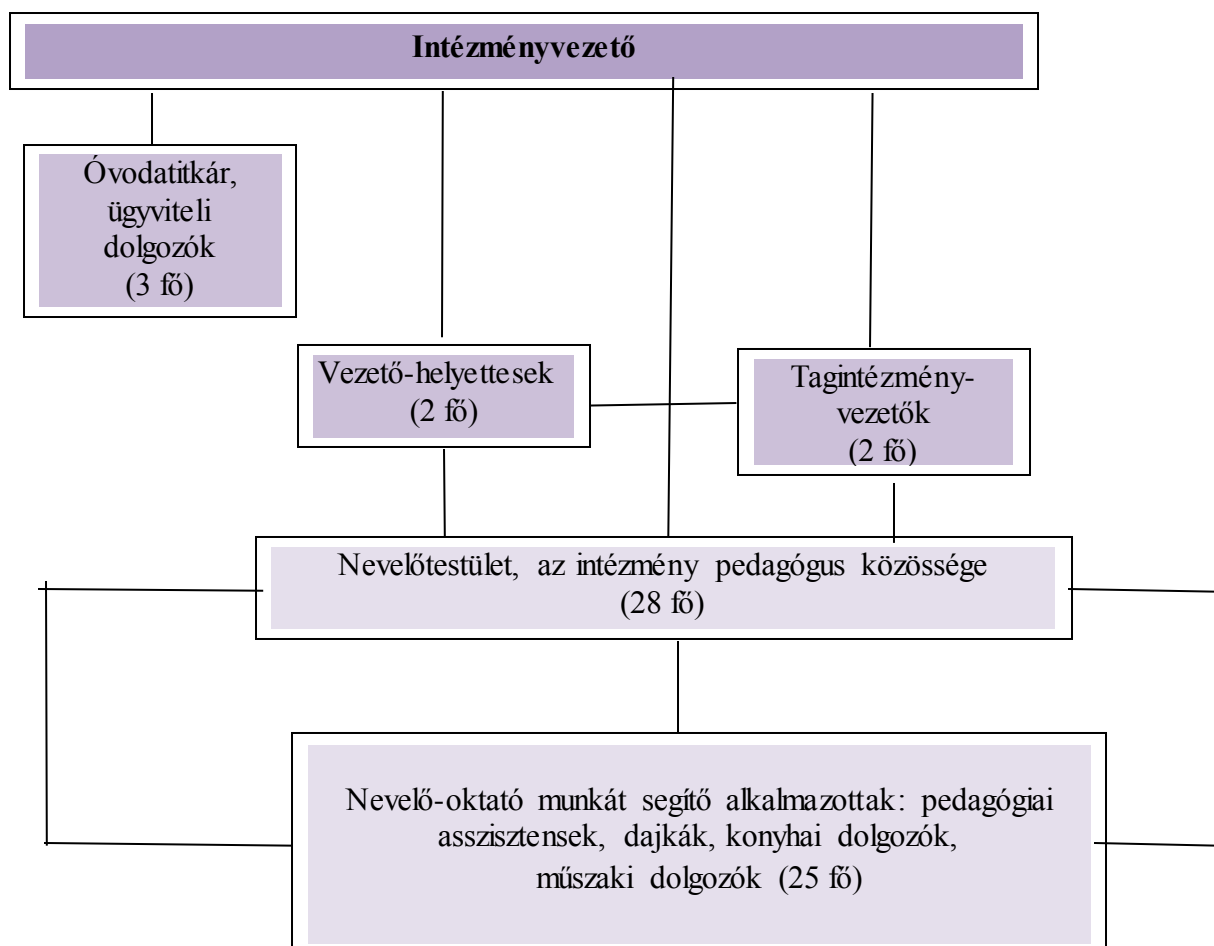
**Intézményvezető**

Óvodatitkár, ügyviteli dolgozók (3 fő)

Vezető-helyettesek (2 fő)

Tagintézmény-vezetők (2 fő)

Nevelőtestület, az intézmény pedagógus közössége (28 fő)

Nevelő-oktató munkát segítő alkalmazottak: pedagógiai asszisztensek, dajkák, konyhai dolgozók, műszaki dolgozók (25 fő)